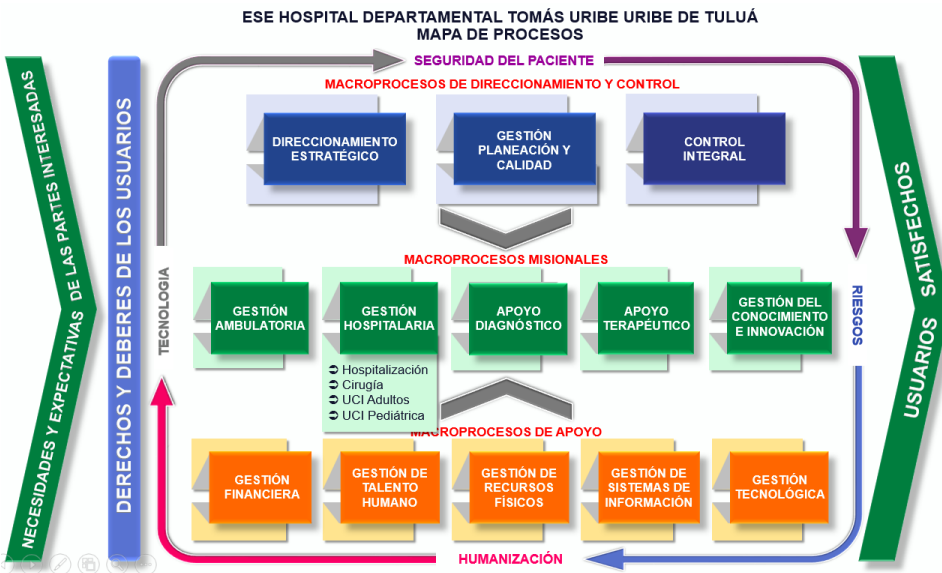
ESE HOSPITAL DEPARTAMENTAL TOMÁS URIBE URIBE DE TULUÁ
MAPA DE PROCESOS

NECESIDADES Y EXPECTATIVAS DE LAS PARTES INTERESADAS

DERECHOS Y DEBERES DE LOS USUARIOS

SEGURIDAD DEL PACIENTE

MACROPROCESOS DE DIRECCIONAMIENTO Y CONTROL

DIRECCIONAMIENTO ESTRATÉGICO

GESTIÓN PLANEACIÓN Y CALIDAD

CONTROL INTEGRAL

TECNOLOGIA

MACROPROCESOS MISIONALES

GESTIÓN AMBULATORIA

GESTIÓN HOSPITALARIA

➲ Hospitalización
➲ Cirugía
➲ UCI Adultos
➲ UCI Pediátrica

APOYO DIAGNÓSTICO

APOYO TERAPÉUTICO

GESTIÓN DEL CONOCIMIENTO E INNOVACIÓN

RIESGOS

MACROPROCESOS DE APOYO

GESTIÓN FINANCIERA

GESTIÓN DE TALENTO HUMANO

GESTIÓN DE RECURSOS FÍSICOS

GESTIÓN DE SISTEMAS DE INFORMACIÓN

GESTIÓN TECNOLÓGICA

HUMANIZACIÓN

USUARIOS SATISFECHOS